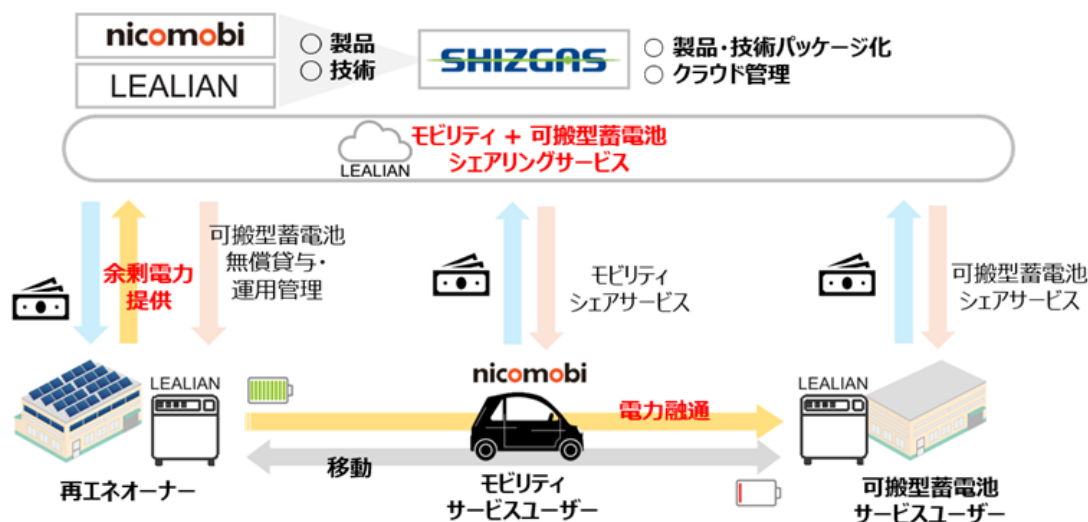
nicomobi

LEALIAN

○ 製品
○ 技術

SHIZGAS

○ 製品・技術パッケージ化
○ クラウド管理

LEALIAN

モビリティ ＋ 可搬型蓄電池
シェアリングサービス

余剰電力
提供

可搬型蓄電池
無償貸与・
運用管理

モビリティ
シェアサービス

可搬型蓄電池
シェアサービス

LEALIAN

nicomobi

LEALIAN

電力融通

移動

再エネオーナー

モビリティ
サービスユーザー

可搬型蓄電池
サービスユーザー